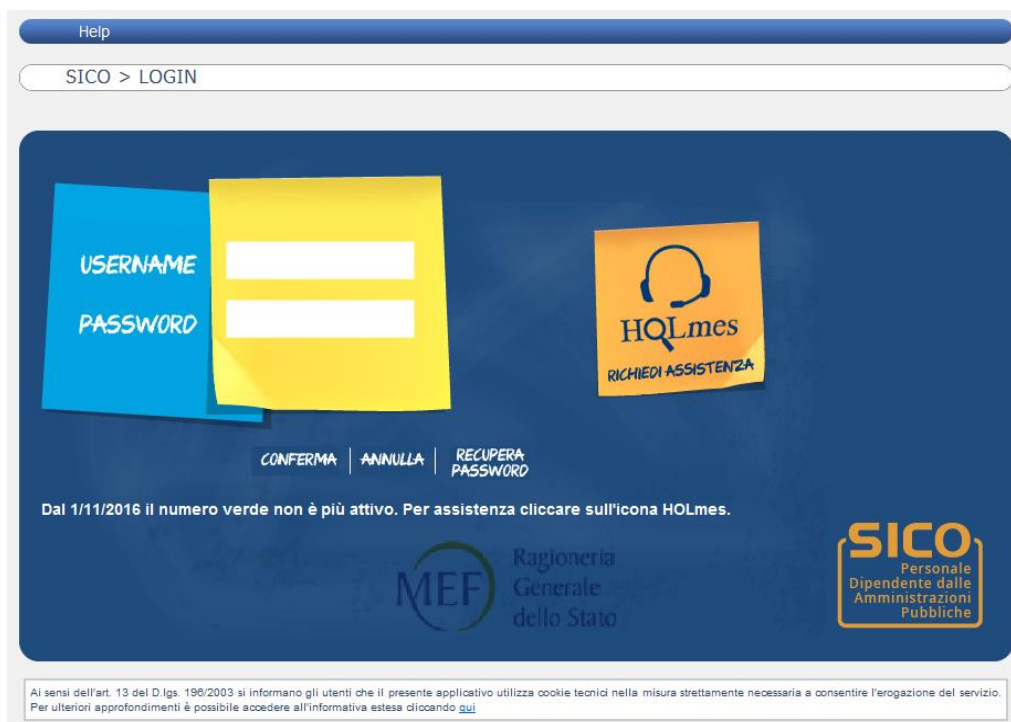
Help

SICO > LOGIN

USERNAME

PASSWORD

HOLmes

RICHIEDI ASSISTENZA

CONFERMA | ANNULLA | RECUPERA PASSWORD

Dal 1/11/2016 il numero verde non è più attivo. Per assistenza cliccare sull'icona HOLmes.

MEF Ragioneria Generale dello Stato

SICO Personale Dipendente dalle Amministrazioni Pubbliche

Ai sensi dell'art. 13 del D.lgs. 196/2003 si informano gli utenti che il presente applicativo utilizza cookie tecnici nella misura strettamente necessaria a consentire l'erogazione del servizio. Per ulteriori approfondimenti è possibile accedere all'informativa estesa cliccando qui